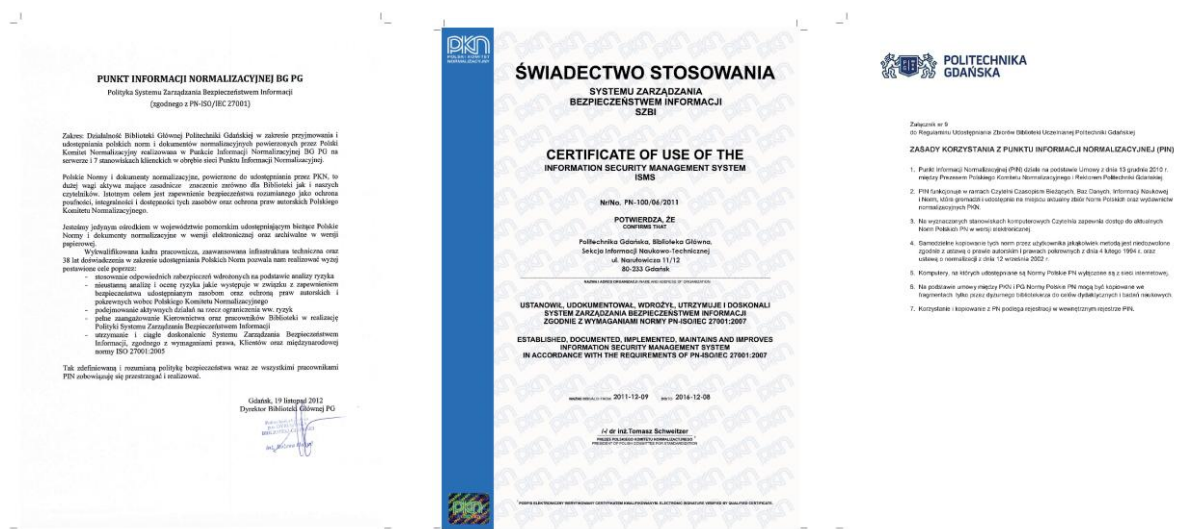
PUNKT INFORMACJI NORMALIZACYJNEJ BG PG
Polityka Systemu Zarządzania Bezpieczeństwem Informacji
(zgodnego z PN-ISO/IEC 27001)

Zakres: Działalność Biblioteki Głównej Politechniki Gdańskiej w zakresie przyjmowania i udostępniania polskich norm i dokumentów normalizacyjnych powierzonych przez Polski Komitet Normalizacyjny realizowana w Punkcie Informacji Normalizacyjnej BG PG na serwerze i 7 stanowiskach klienckich w obrębie sieci Punktu Informacji Normalizacyjnej.

Polskie Normy i dokumenty normalizacyjne, powierzone do udostępniania przez PKN, to dużej wagi aktywa mające zasadnicze znaczenie zarówno dla Biblioteki jak i naszych czytelników. Istotnym celem jest zapewnienie bezpieczeństwa rozumianego jako ochrona poufności, integralności i dostępności tych zasobów oraz ochrona praw autorskich Polskiego Komitetu Normalizacyjnego.

Jesteśmy jedynym ośrodkiem w województwie pomorskim udostępniającym bieżące Polskie Normy i dokumenty normalizacyjne w wersji elektronicznej oraz archiwalne w wersji papierowej.
Wykwalifikowana kadra pracownicza, zaawansowana infrastruktura techniczna oraz 38 lat doświadczenia w zakresie udostępniania Polskich Norm pozwala nam realizować wyżej postawione cele poprzez:
- stosowanie odpowiednich zabezpieczeń wdrożonych na podstawie analizy ryzyka
- nieustanną analizę i ocenę ryzyka jakie występuje w związku z zapewnieniem bezpieczeństwa udostępnianym zasobom oraz ochroną praw autorskich i pokrewnych wobec Polskiego Komitetu Normalizacyjnego
- podejmowanie aktywnych działań na rzecz ograniczenia ww. ryzyk
- pełne zaangażowanie Kierownictwa oraz pracowników Biblioteki w realizację Polityki Systemu Zarządzania Bezpieczeństwem Informacji
- utrzymanie i ciągłe doskonalenie Systemu Zarządzania Bezpieczeństwem Informacji, zgodnego z wymaganiami prawa, Klientów oraz międzynarodowej normy ISO 27001:2005

Tak zdefiniowaną i rozumianą politykę bezpieczeństwa wraz ze wszystkimi pracownikami PIN zobowiązuję się przestrzegać i realizować.

Gdańsk, 19 listopad 2012
Dyrektor Biblioteki Głównej PG
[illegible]

PKN
POLSKI KOMITET NORMALIZACYJNY

ŚWIADECTWO STOSOWANIA
SYSTEMU ZARZĄDZANIA BEZPIECZEŃSTWEM INFORMACJI
SZBI

CERTIFICATE OF USE OF THE
INFORMATION SECURITY MANAGEMENT SYSTEM
ISMS

Nr/No. PN-100/06/2011

POTWIERDZA, ŻE
CONFIRMS THAT

Politechnika Gdańska, Biblioteka Główna,
Sekcja Informacji Naukowo-Technicznej
ul. Narutowicza 11/12
80-233 Gdańsk

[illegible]

USTANOWIŁ, UDOKUMENTOWAŁ, WDROŻYŁ, UTRZYMUJE I DOSKONALI SYSTEM ZARZĄDZANIA BEZPIECZEŃSTWEM INFORMACJI ZGODNIE Z WYMAGANIAMI NORMY PN-ISO/IEC 27001:2007

ESTABLISHED, DOCUMENTED, IMPLEMENTED, MAINTAINS AND IMPROVES INFORMATION SECURITY MANAGEMENT SYSTEM IN ACCORDANCE WITH THE REQUIREMENTS OF PN-ISO/IEC 27001:2007

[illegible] 2011-12-09 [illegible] 2016-12-08

/-/ dr inż. Tomasz Schweitzer
PREZES POLSKIEGO KOMITETU NORMALIZACYJNEGO
PRESIDENT OF POLISH COMMITTEE FOR STANDARDIZATION

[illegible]

POLITECHNIKA GDAŃSKA

Załącznik nr 9
do Regulaminu Udostępniania Zbiorów Biblioteki Uczelnianej Politechniki Gdańskiej

ZASADY KORZYSTANIA Z PUNKTU INFORMACJI NORMALIZACYJNEJ (PIN)

1. Punkt Informacji Normalizacyjnej (PIN) działa na podstawie Umowy z dnia 13 grudnia 2010 r. między Prezesem Polskiego Komitetu Normalizacyjnego i Rektorem Politechniki Gdańskiej.
2. PIN funkcjonuje w ramach Czytelni Czasopism Bieżących, Baz Danych, Informacji Naukowej i Norm, które gromadzi i udostępnia na miejscu aktualny zbiór Norm Polskich oraz wydawnictw normalizacyjnych PKN.
3. Na wyznaczonych stanowiskach komputerowych Czytelnia zapewnia dostęp do aktualnych Norm Polskich PN w wersji elektronicznej.
4. Samodzielne kopiowanie tych norm przez użytkownika jakąkolwiek metodą jest niedozwolone zgodnie z ustawą o prawie autorskim i prawach pokrewnych z dnia 4 lutego 1994 r. oraz ustawą o normalizacji z dnia 12 września 2002 r.
5. Komputery, na których udostępniane są Normy Polskie PN wyłączone są z sieci internetowej.
6. Na podstawie umowy między PKN i PG Normy Polskie PN mogą być kopiowane we fragmentach tylko przez dyżurnego bibliotekarza do celów dydaktycznych i badań naukowych.
7. Korzystanie i kopiowanie z PN podlega rejestracji w wewnętrznym rejestrze PIN.